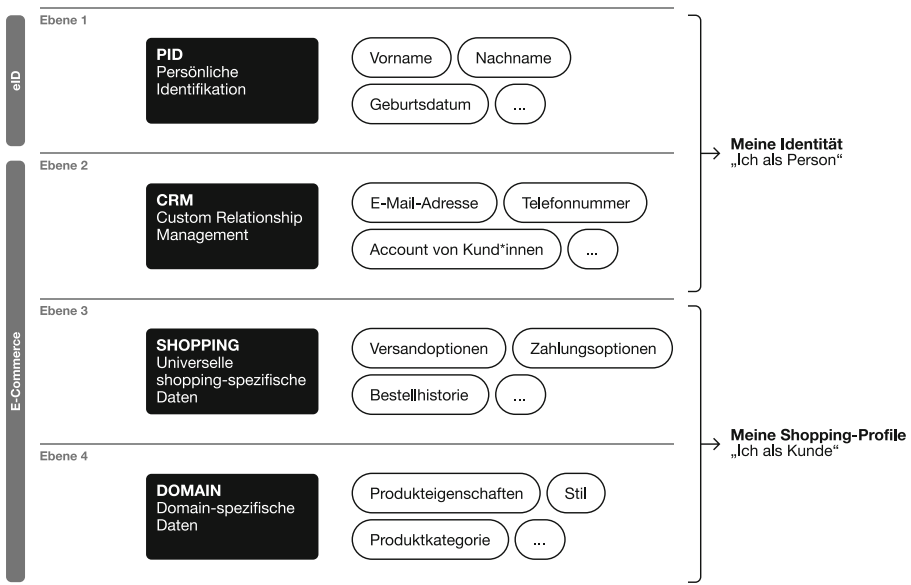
eID

E-Commerce

Ebene 1

**PID**
Persönliche Identifikation

Vorname

Nachname

Geburtsdatum

...

Ebene 2

**CRM**
Custom Relationship Management

E-Mail-Adresse

Telefonnummer

Account von Kund*innen

...

**Meine Identität**
„Ich als Person“

Ebene 3

**SHOPPING**
Universelle shopping-spezifische Daten

Versandoptionen

Zahlungsoptionen

Bestellhistorie

...

Ebene 4

**DOMAIN**
Domain-spezifische Daten

Produkteigenschaften

Stil

Produktkategorie

...

**Meine Shopping-Profile**
„Ich als Kunde“